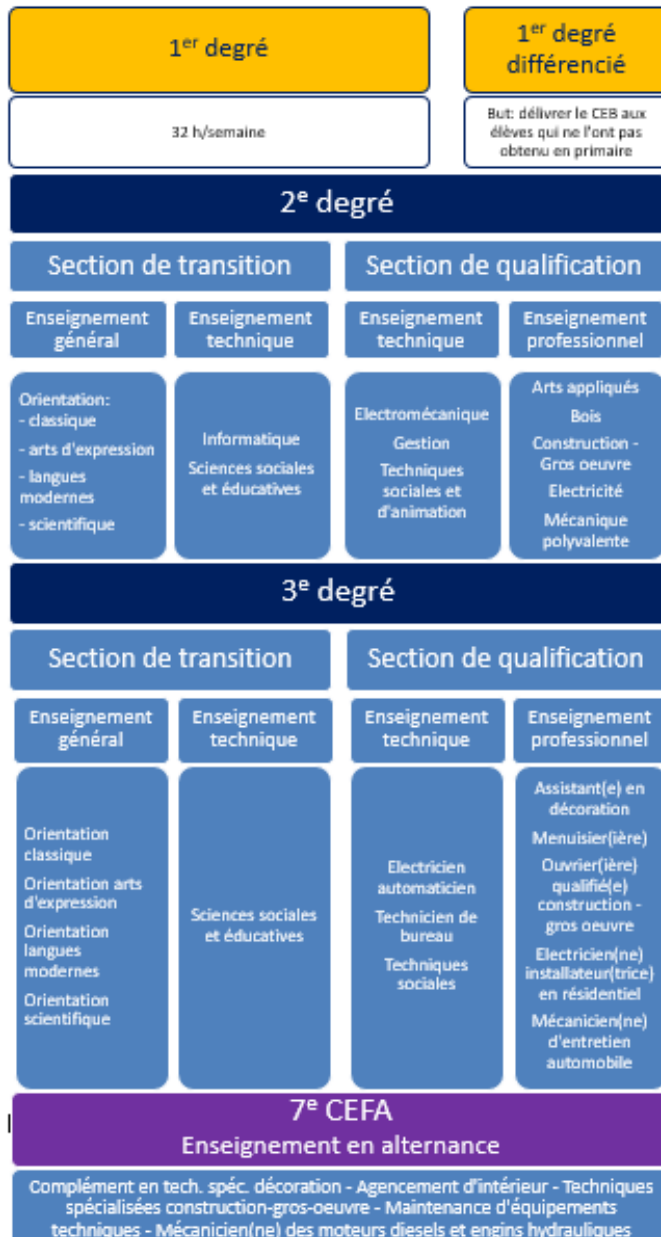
1$^{er}$ degré

32 h/semaine

1$^{er}$ degré différencié

But: délivrer le CEB aux élèves qui ne l'ont pas obtenu en primaire

2$^{e}$ degré

Section de transition

Section de qualification

Enseignement général

Enseignement technique

Enseignement technique

Enseignement professionnel

Orientation:
- classique
- arts d'expression
- langues modernes
- scientifique

Informatique
Sciences sociales et éducatives

Electromécanique
Gestion
Techniques sociales et d'animation

Arts appliqués
Bois
Construction - Gros oeuvre
Electricité
Mécanique polyvalente

3$^{e}$ degré

Section de transition

Section de qualification

Enseignement général

Enseignement technique

Enseignement technique

Enseignement professionnel

Orientation classique
Orientation arts d'expression
Orientation langues modernes
Orientation scientifique

Sciences sociales et éducatives

Electricien automaticien
Technicien de bureau
Techniques sociales

Assistant(e) en décoration
Menuisier(ière)
Ouvrier(ière) qualifié(e) construction - gros oeuvre
Electricien(ne) installateur(trice) en résidentiel
Mécanicien(ne) d'entretien automobile

7$^{e}$ CEFA
Enseignement en alternance

Complément en tech. spéc. décoration - Agencement d'intérieur - Techniques spécialisées construction-gros-oeuvre - Maintenance d'équipements techniques - Mécanicien(ne) des moteurs diesels et engins hydrauliques